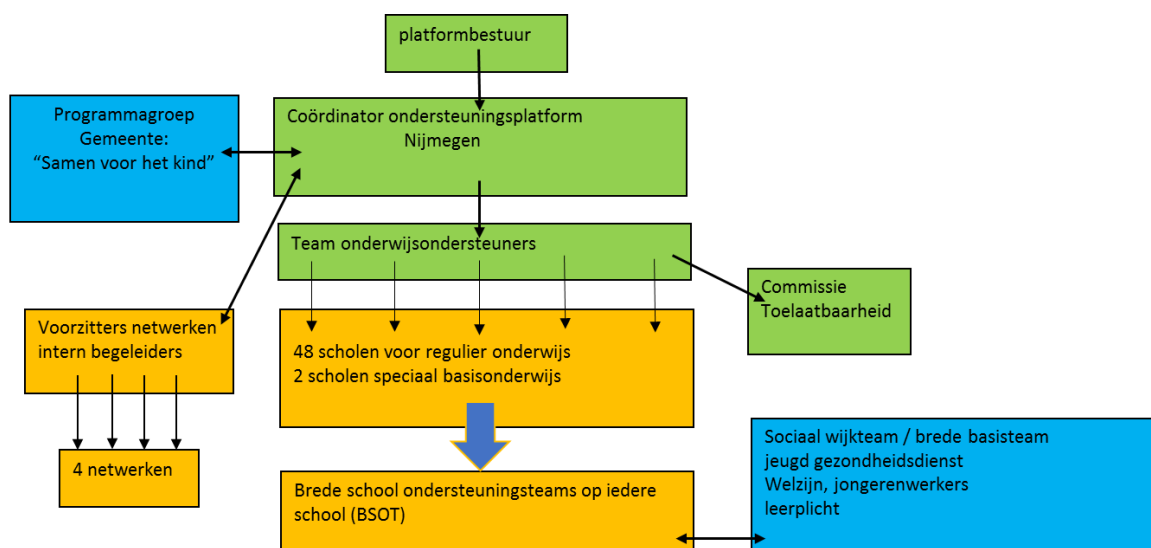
platformbestuur

Programmagroep Gemeente: “Samen voor het kind”

Coördinator ondersteuningsplatform Nijmegen

Team onderwijsondersteuners

Commissie Toelaatbaarheid

Voorzitters netwerken intern begeleiders

48 scholen voor regulier onderwijs
2 scholen speciaal basisonderwijs

4 netwerken

Sociaal wijkteam / brede basisteam
jeugd gezondheidsdienst
Welzijn, jongerenwerkers
leerplicht

Brede school ondersteuningsteams op iedere school (BSOT)